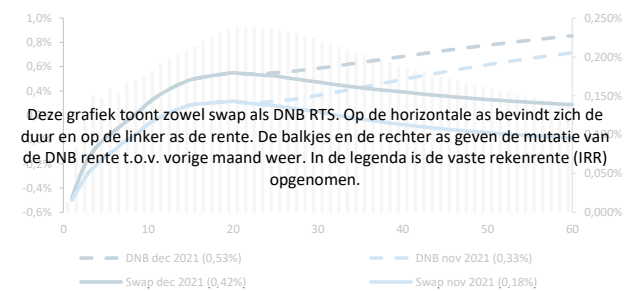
1,0%
0,8%
0,6%
0,4%
-0,4%
-0,6%

0,250%
0,200%
0,150%
0,050%
0,000%

0
10
20
30
40
50
60

Deze grafiek toont zowel swap als DNB RTS. Op de horizontale as bevindt zich de duur en op de linker as de rente. De balkjes en de rechter as geven de mutatie van de DNB rente t.o.v. vorige maand weer. In de legenda is de vaste rekenrente (IRR) opgenomen.

DNB dec 2021 (0,53%)
DNB nov 2021 (0,33%)
Swap dec 2021 (0,42%)
Swap nov 2021 (0,18%)